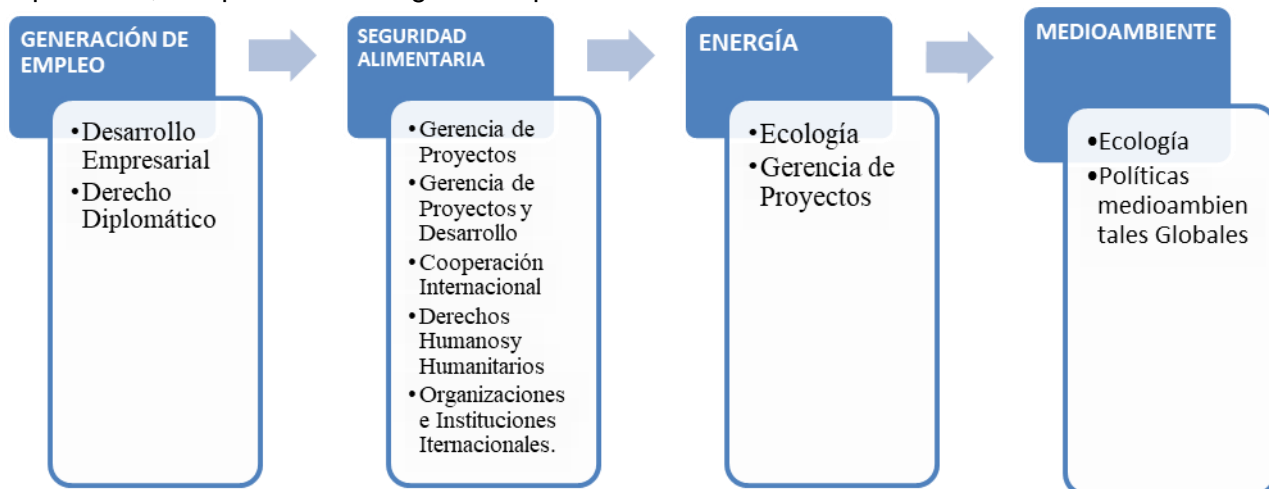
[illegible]

GENERACIÓN DE EMPLEO

• Desarrollo Empresarial
• Derecho Diplomático

SEGURIDAD ALIMENTARIA

• Gerencia de Proyectos
• Gerencia de Proyectos y Desarrollo
• Cooperación Internacional
• Derechos Humanosy Humanitarios
• Organizaciones e Instituciones Iternacionales.

ENERGÍA

• Ecología
• Gerencia de Proyectos

MEDIOAMBIENTE

• Ecología
• Políticas medioambientales Globales